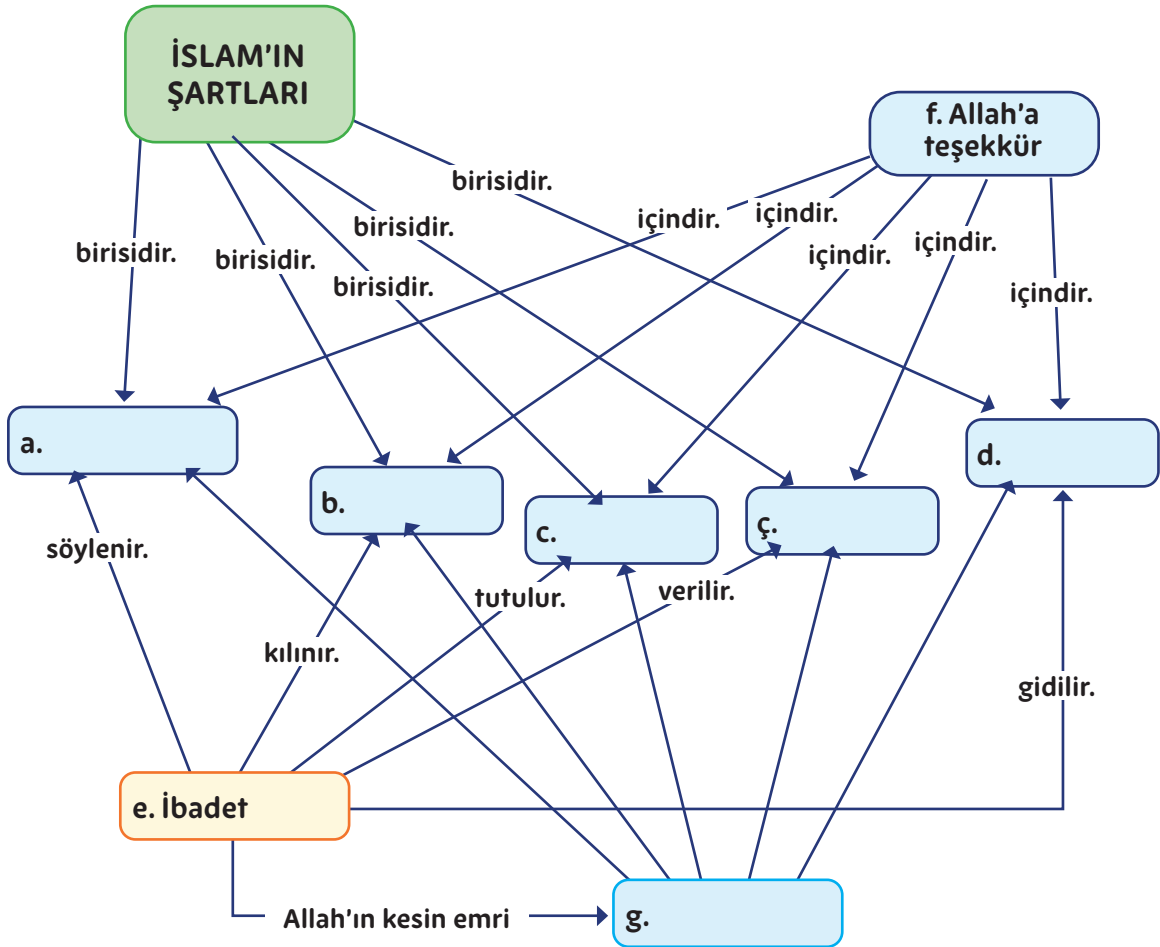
İSLAM'IN ŞARTLARI

f. Allah'a teşekkür

birisidir.

birisidir.

birisidir.

birisidir.

birisidir.

içindir.

içindir.

içindir.

içindir.

içindir.

a.

b.

c.

ç.

d.

söylenir.

kılınır.

tutulur.

verilir.

gidilir.

e. İbadet

Allah'ın kesin emri

g.